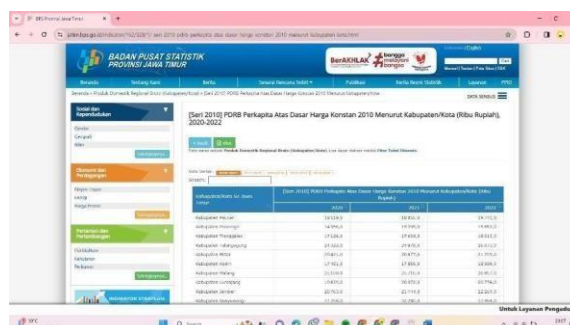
BPS Provinsi Jawa Timur

jatim.bps.go.id/indicator/52/328/1/seri-2010-pdrb-perkapita-atas-dasar-harga-konstan-2010-menurut-kabupaten-kota.html

BADAN PUSAT STATISTIK
PROVINSI JAWA TIMUR

BerAKHLAK
bangga melayani bangsa

Beranda | Tentang Kami | Berita | Sensus/Survei | Publikasi | Berita Resmi Statistik | Layanan | PPID

DATA SENSUS

Sosial dan Kependudukan

Ekonomi dan Perdagangan

Pertanian dan Pertambangan

[Seri 2010] PDRB Perkapita Atas Dasar Harga Konstan 2010 Menurut Kabupaten/Kota (Ribu Rupiah), 2020-2022

| Kabupaten/Kota Se-Jawa Timur | 2020 | 2021 | 2022 |
|---|---|---|---|
| Kabupaten Pacitan | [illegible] | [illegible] | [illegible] |
| Kabupaten Ponorogo | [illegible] | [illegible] | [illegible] |
| Kabupaten Trenggalek | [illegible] | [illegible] | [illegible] |
| Kabupaten Tulungagung | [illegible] | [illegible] | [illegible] |
| Kabupaten Blitar | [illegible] | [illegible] | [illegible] |
| Kabupaten Kediri | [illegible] | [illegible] | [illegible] |
| Kabupaten Malang | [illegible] | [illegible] | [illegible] |
| Kabupaten Lumajang | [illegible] | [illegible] | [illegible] |
| Kabupaten Jember | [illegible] | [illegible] | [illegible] |
| Kabupaten Banyuwangi | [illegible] | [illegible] | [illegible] |

Untuk Layanan Pengaduan